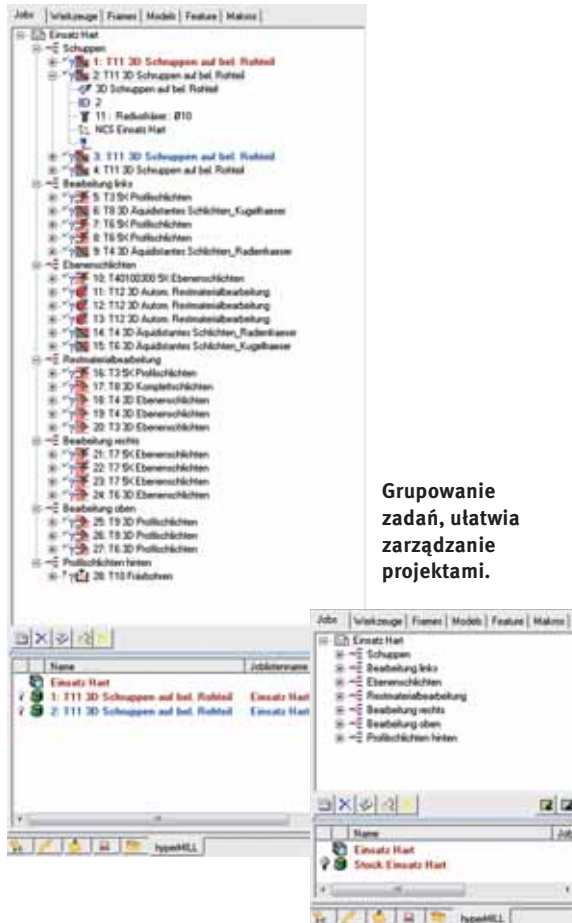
Jobs | Werkzeuge | Frames | Models | Feature | Makros

Einsatz Hart
Schuppen
1: T11 3D Schuppen auf bel. Rohteil
2: T11 3D Schuppen auf bel. Rohteil
3D Schuppen auf bel. Rohteil
ID 2
T 11 : Radiusfräser : Ø10
NCS Einsatz Hart
3: T11 3D Schuppen auf bel. Rohteil
4: T11 3D Schuppen auf bel. Rohteil
Bearbeitung links
5: T3 SK Profilschlichten
6: T8 3D Äquidistantes Schlichten_Kugelfräser
7: T6 SK Profilschlichten
8: T6 SK Profilschlichten
9: T4 3D Äquidistantes Schlichten_Radienfräser
Ebenenschlichten
10: T40100300 SK Ebenenschlichten
11: T12 3D Autom. Restmaterialbearbeitung
12: T12 3D Autom. Restmaterialbearbeitung
13: T12 3D Autom. Restmaterialbearbeitung
14: T4 3D Äquidistantes Schlichten_Radienfräser
15: T6 3D Äquidistantes Schlichten_Kugelfräser
Restmaterialbearbeitung
16: T3 SK Profilschlichten
17: T8 3D Komplettschlichten
18: T4 3D Ebenenschlichten
19: T4 3D Ebenenschlichten
20: T3 3D Ebenenschlichten
Bearbeitung rechts
21: T7 SK Ebenenschlichten
22: T7 SK Ebenenschlichten
23: T7 SK Ebenenschlichten
24: T6 3D Ebenenschlichten
Bearbeitung oben
25: T9 3D Profilschlichten
26: T8 3D Profilschlichten
27: T6 3D Profilschlichten
Profilschlichten hinten
28: T10 Fräsbohren

| Name | Joblistenname |
|---|---|
| Einsatz Hart | |
| 1: T11 3D Schuppen auf bel. Rohteil | Einsatz Hart |
| 2: T11 3D Schuppen auf bel. Rohteil | Einsatz Hart |

hyperMILL

Grupowanie zadań, ułatwia zarządzanie projektami.

Jobs | Werkzeuge | Frames | Models | Feature | Makros

Einsatz Hart
Schuppen
Bearbeitung links
Ebenenschlichten
Restmaterialbearbeitung
Bearbeitung rechts
Bearbeitung oben
Profilschlichten hinten

| Name | Job |
|---|---|
| Einsatz Hart | |
| Stock Einsatz Hart | |

hyperMILL